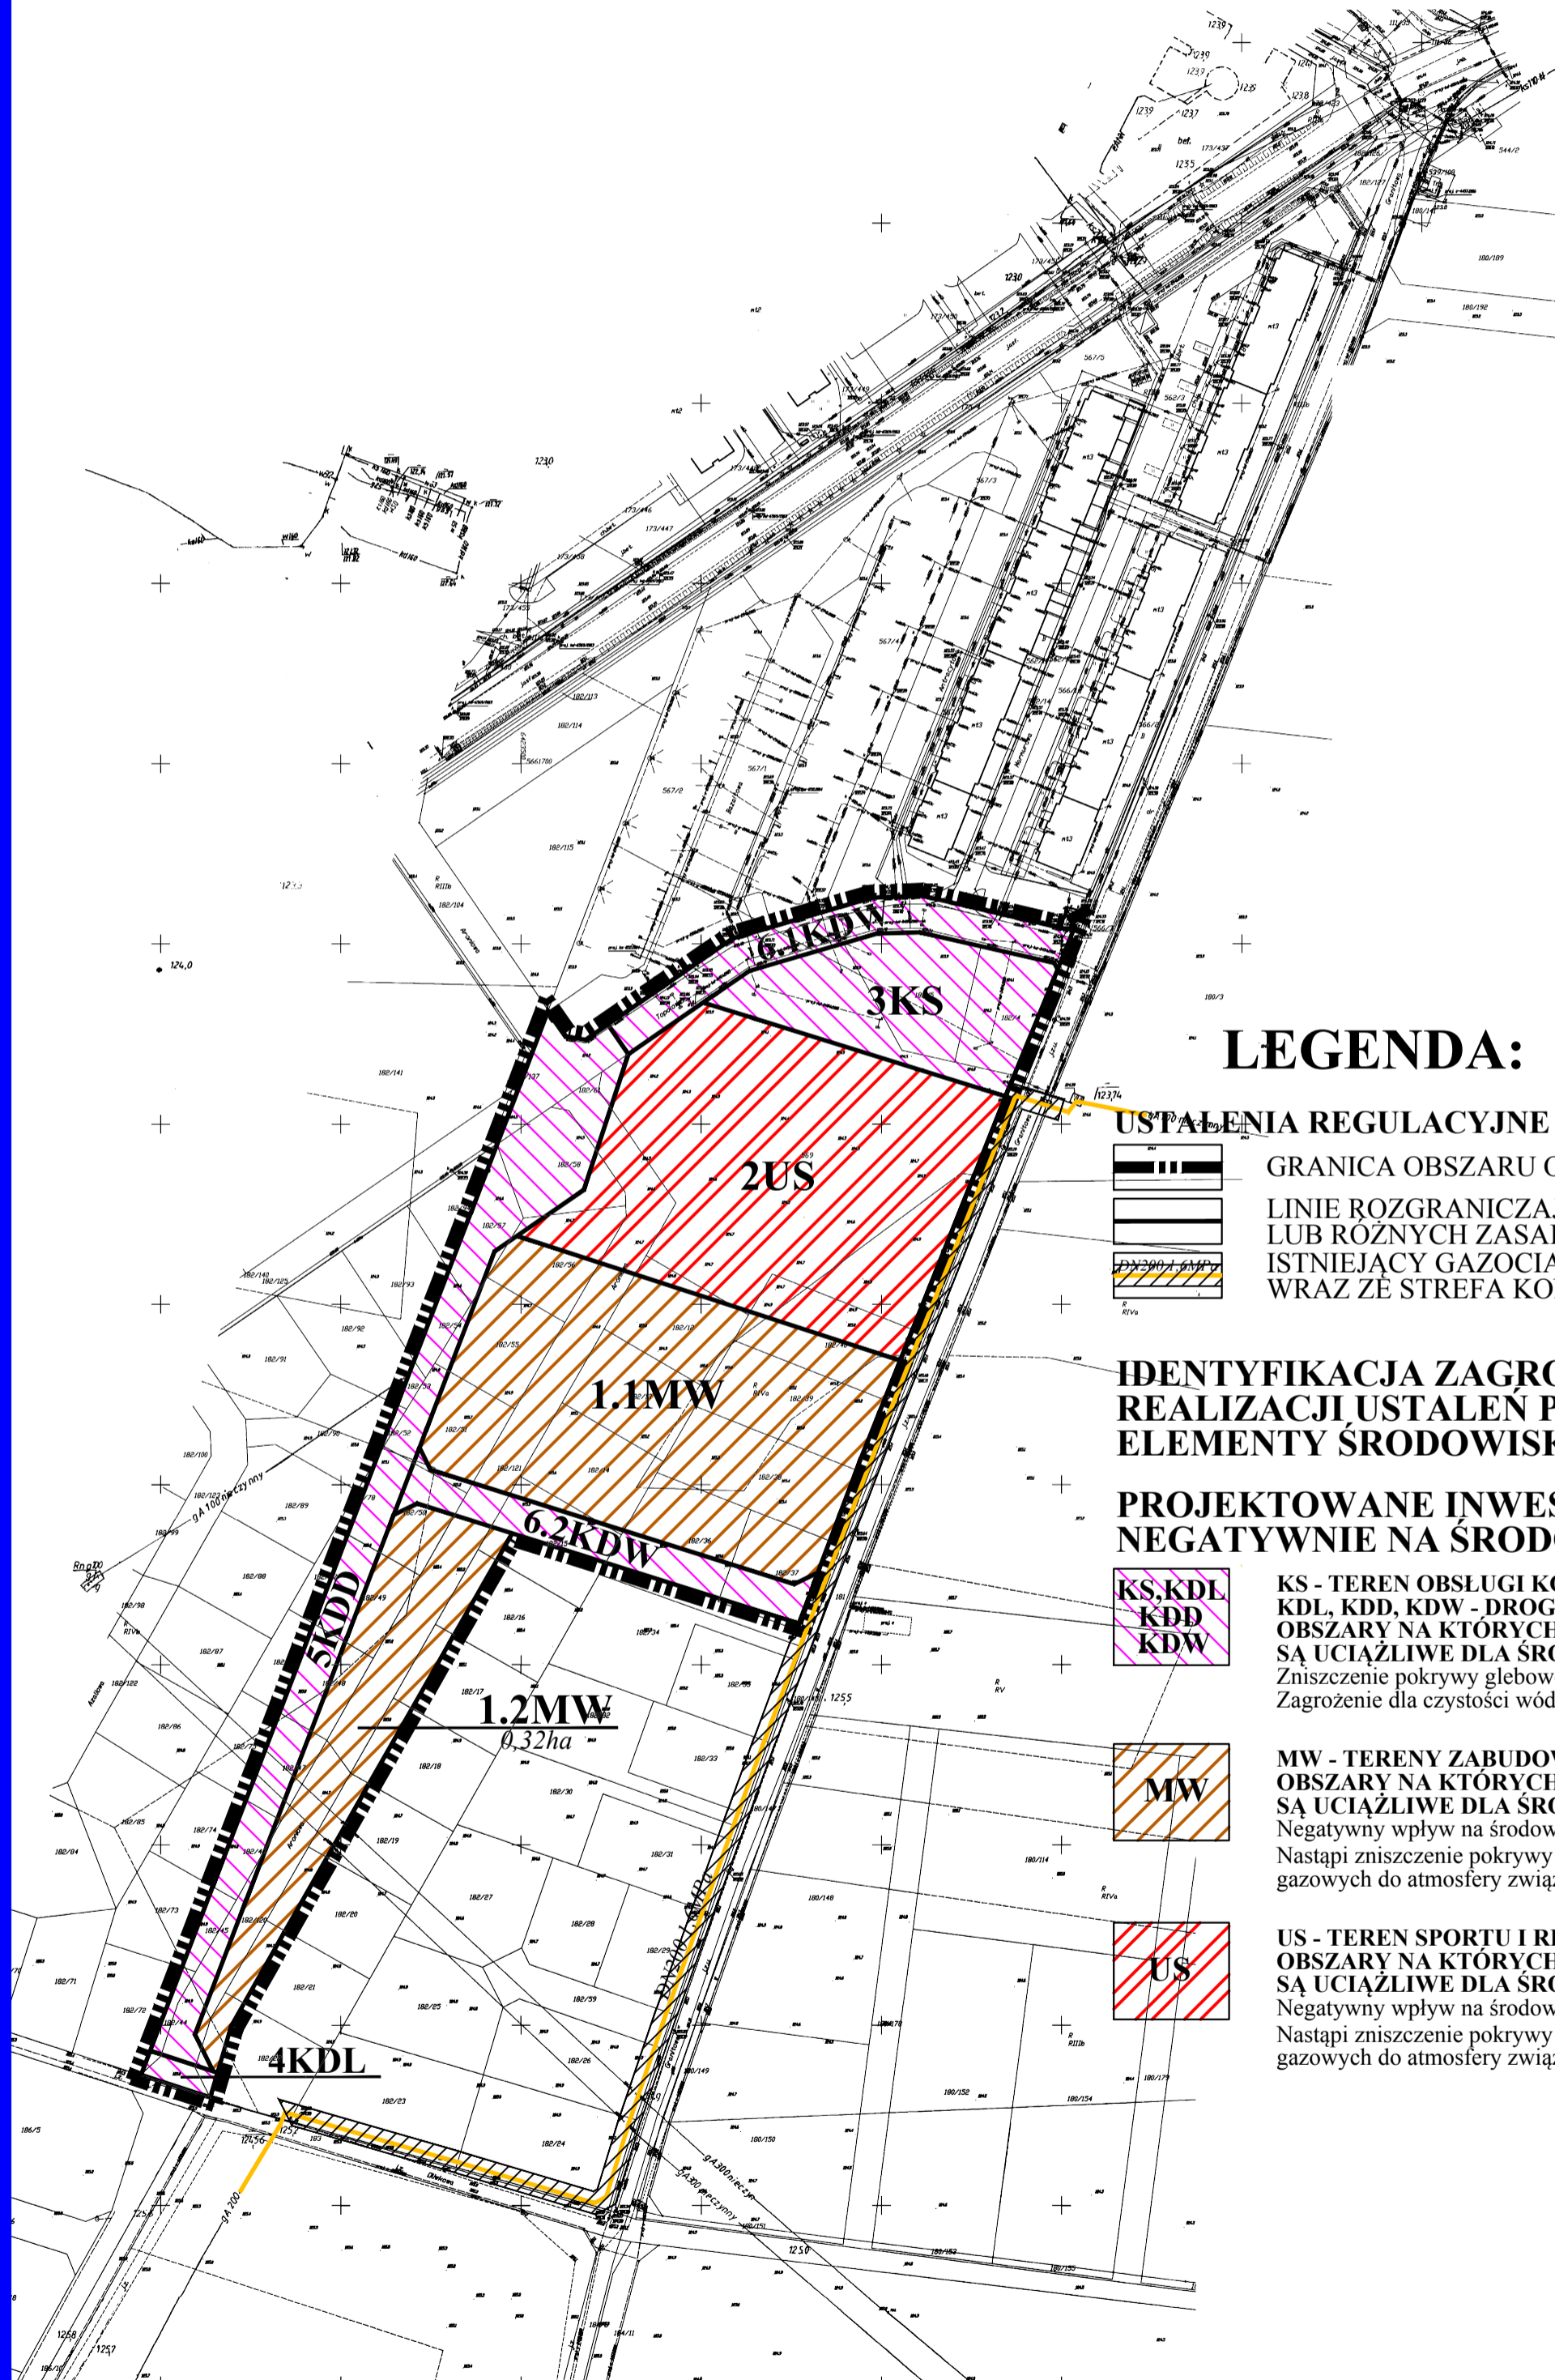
6.1KDW

3KS

2US

1.1MW

6.2KDW

5KDD

1.2MW
0,32ha

4KDL

LEGENDA:

USTALENIA REGULACYJNE

GRANICA OBSZARU O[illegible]

LINIE ROZGRANICZA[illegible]
LUB RÓŻNYCH ZASA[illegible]

ISTNIEJĄCY GAZOCIA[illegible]
WRAZ ZE STREFA KO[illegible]

IDENTYFIKACJA ZAGRO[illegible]
REALIZACJI USTALEŃ P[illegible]
ELEMENTY ŚRODOWISK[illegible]

PROJEKTOWANE INWES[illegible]
NEGATYWNIE NA ŚROD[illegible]

KS,KDL
KDD
KDW

KS - TEREN OBSŁUGI KO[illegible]
KDL, KDD, KDW - DROG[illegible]
OBSZARY NA KTÓRYCH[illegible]
SĄ UCIĄŻLIWE DLA ŚR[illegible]
Zniszczenie pokrywy glebow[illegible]
Zagrożenie dla czystości wód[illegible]

MW

MW - TERENY ZABUDOW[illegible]
OBSZARY NA KTÓRYCH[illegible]
SĄ UCIĄŻLIWE DLA ŚRO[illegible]
Negatywny wpływ na środow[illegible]
Nastąpi zniszczenie pokrywy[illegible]
gazowych do atmosfery zwią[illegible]

US

US - TEREN SPORTU I R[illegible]
OBSZARY NA KTÓRYCH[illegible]
SĄ UCIĄŻLIWE DLA ŚRO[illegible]
Negatywny wpływ na środow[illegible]
Nastąpi zniszczenie pokrywy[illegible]
gazowych do atmosfery zwią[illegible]

1239
1237
1238
1235
1230
1255
1250
1257
1258
124,0
123,74
124,56
182/141
182/125
182/93
182/92
182/91
182/100
182/89
182/88
182/87
182/86
182/85
182/84
182/74
182/73
182/72
182/71
182/16
182/17
182/18
182/19
182/20
182/21
182/23
182/24
182/25
182/26
182/27
182/28
182/29
182/30
182/31
182/33
182/34
182/36
182/37
182/55
182/56
182/58
182/104
182/113
182/114
182/115
180/3
180/109
180/192
180/114
180/148
180/149
180/150
180/152
180/154
180/179
567/1
567/2
567/3
567/4
567/5
562/3
173/447
173/446
173/449
173/450
173/458
173/437
186/5
R
RIIIb
RIVa
RV
gA 100 nieczynny
gA 300 nieczynny
gA 200
DN200 1,6MPa
Graniczna
Dębowa
Rng 100